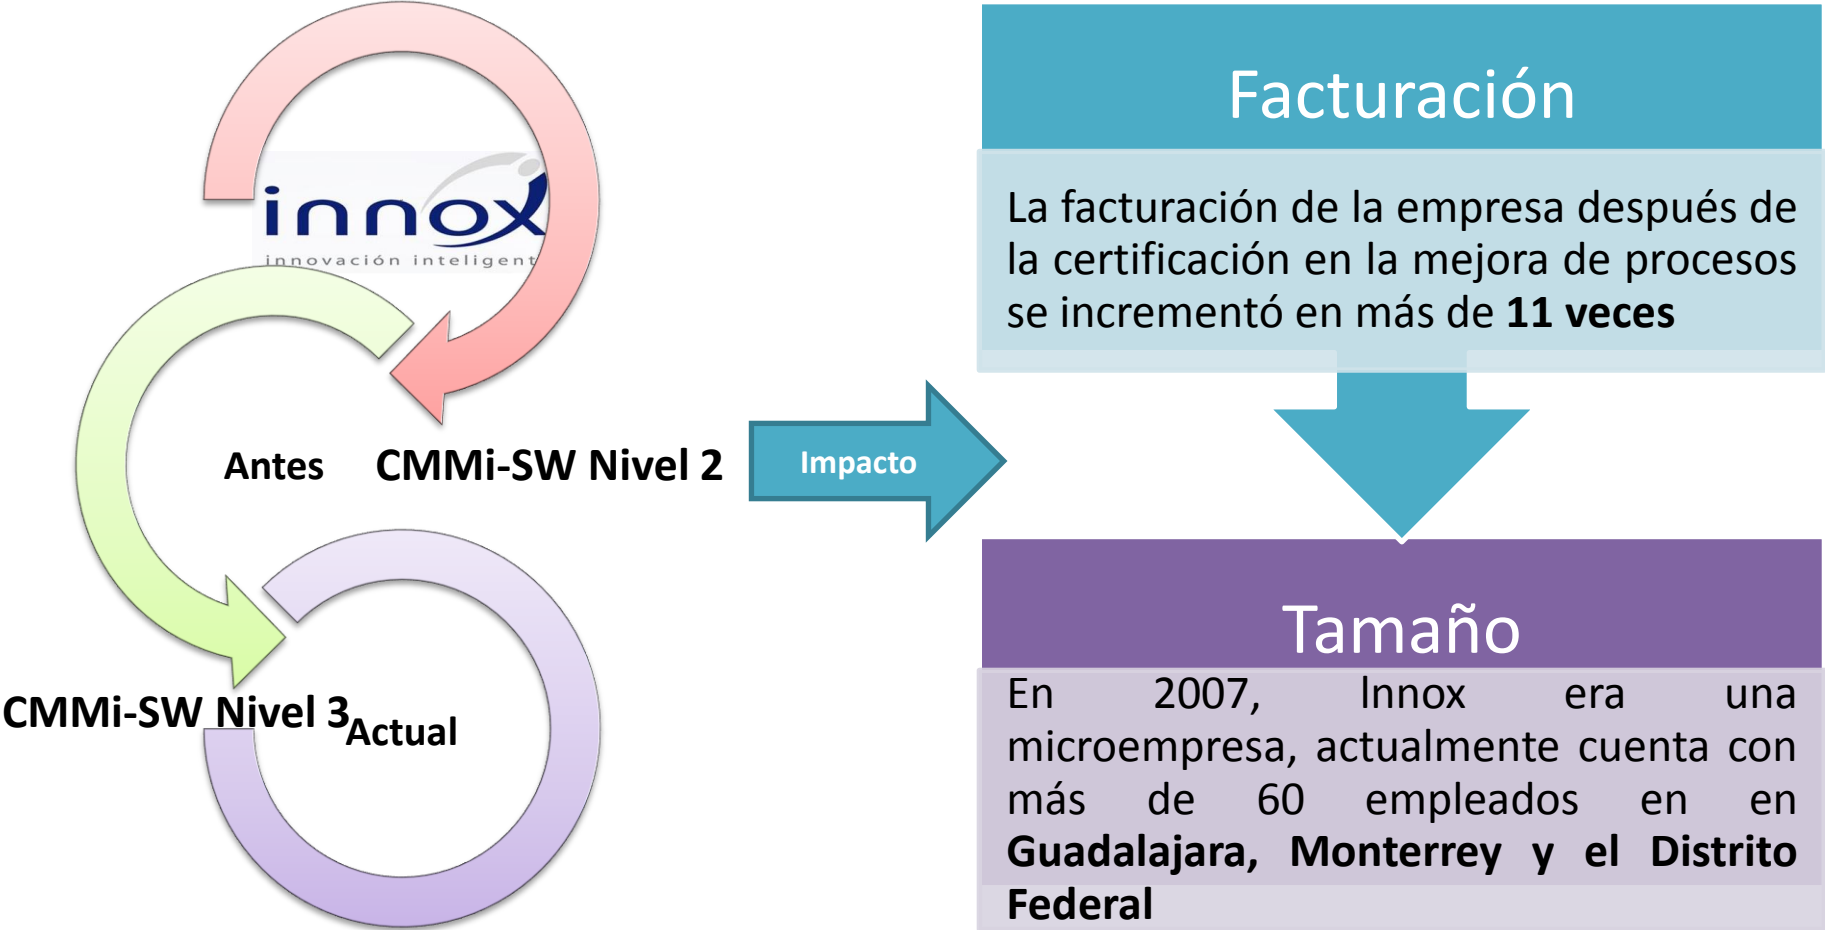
innox
innovación inteligent

Antes CMMi-SW Nivel 2

CMMi-SW Nivel 3 Actual

Impacto

Facturación

La facturación de la empresa después de la certificación en la mejora de procesos se incrementó en más de **11 veces**

Tamaño

En 2007, Innox era una microempresa, actualmente cuenta con más de 60 empleados en en **Guadalajara, Monterrey y el Distrito Federal**